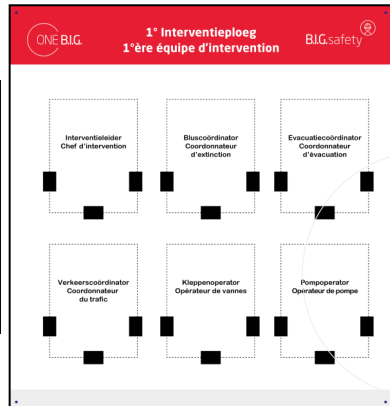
ONE B.I.G.

1° Interventieploeg
1ère équipe d'intervention

B.I.G.safety

Interventieleider
Chef d'intervention

Bluscoördinator
Coordonnateur d'extinction

Evacuatiecoördinator
Coordonnateur d'évacuation

Verkeerscoördinator
Coordonnateur du trafic

Kleppenoperator
Opérateur de vannes

Pompoperator
Opérateur de pompe